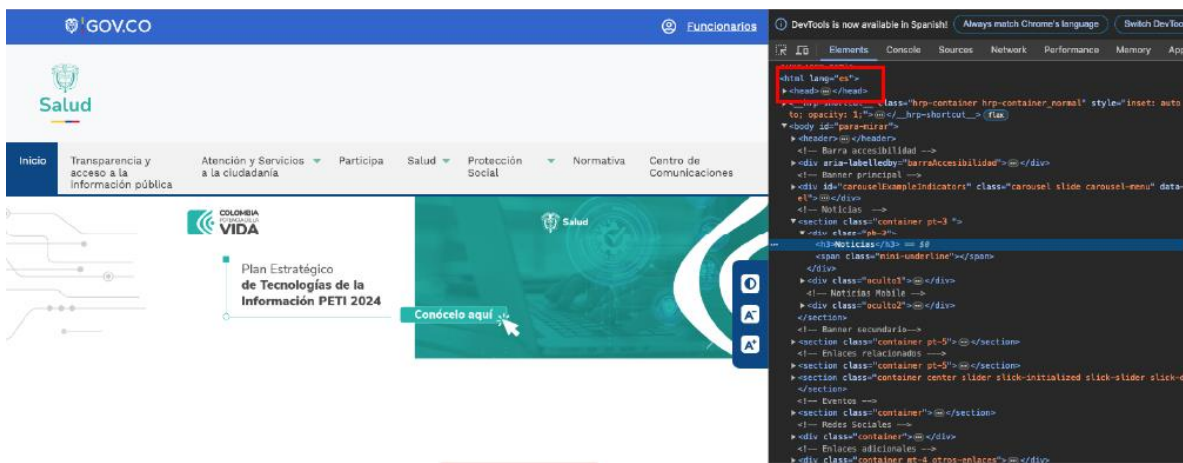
GOV.CO

Funcionarios

Salud

Inicio
Transparencia y acceso a la información pública
Atención y Servicios a la ciudadanía
Participa
Salud
Protección Social
Normativa
Centro de Comunicaciones

COLOMBIA POTENCIA DE LA VIDA

Salud

Plan Estratégico
de Tecnologías de la Información PETI 2024

Conócelo aquí

DevTools is now available in Spanish! Always match Chrome's language Switch DevTo

Elements Console Sources Network Performance Memory App

<html lang="es">
▸<head>⋯</head>
▸<__hrp-shortcut__ class="hrp-container hrp-container_normal" style="inset: auto to; opacity: 1;">⋯</__hrp-shortcut__> flex
▾<body id="para-mirar">
▸<header>⋯</header>
<!-- Barra accesibilidad -->
▸<div aria-labelledby="barraAccesibilidad">⋯</div>
<!-- Banner principal -->
▸<div id="carouselExampleIndicators" class="carousel slide carousel-menu" data-el">⋯</div>
<!-- Noticias -->
▾<section class="container pt-3 ">
▾<div class="pb-3">
<h3>Noticias</h3> == $0
<span class="mini-underline"></span>
</div>
▸<div class="oculto1">⋯</div>
<!-- Noticias Mobile -->
▸<div class="oculto2">⋯</div>
</section>
<!-- Banner secundario-->
▸<section class="container pt-5">⋯</section>
<!-- Enlaces relacionados -->
▸<section class="container pt-5">⋯</section>
▸<section class="container center slider slick-initialized slick-slider slick-d
</section>
<!-- Eventos -->
▸<section class="container">⋯</section>
<!-- Redes Sociales -->
▸<div class="container">⋯</div>
<!-- Enlaces adicionales -->
▸<div class="container mt-4 otros-enlaces">⋯</div>